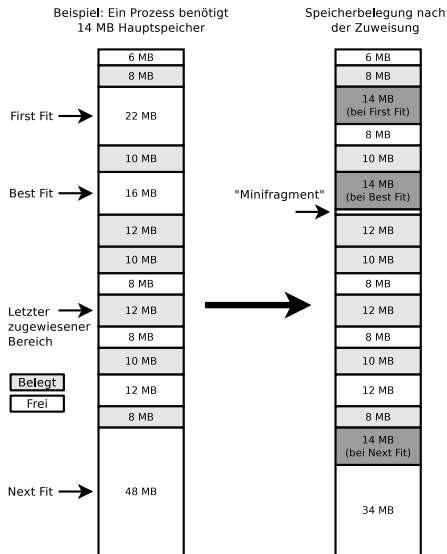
Beispiel: Ein Prozess benötigt 14 MB Hauptspeicher

Speicherbelegung nach der Zuweisung

6 MB
8 MB
First Fit
22 MB
10 MB
Best Fit
16 MB
12 MB
10 MB
8 MB
Letzter zugewiesener Bereich
12 MB
8 MB
10 MB
Belegt
Frei
12 MB
8 MB
Next Fit
48 MB

6 MB
8 MB
14 MB
(bei First Fit)
8 MB
10 MB
14 MB
(bei Best Fit)
"Minifragment"
12 MB
10 MB
8 MB
12 MB
8 MB
10 MB
12 MB
8 MB
14 MB
(bei Next Fit)
34 MB